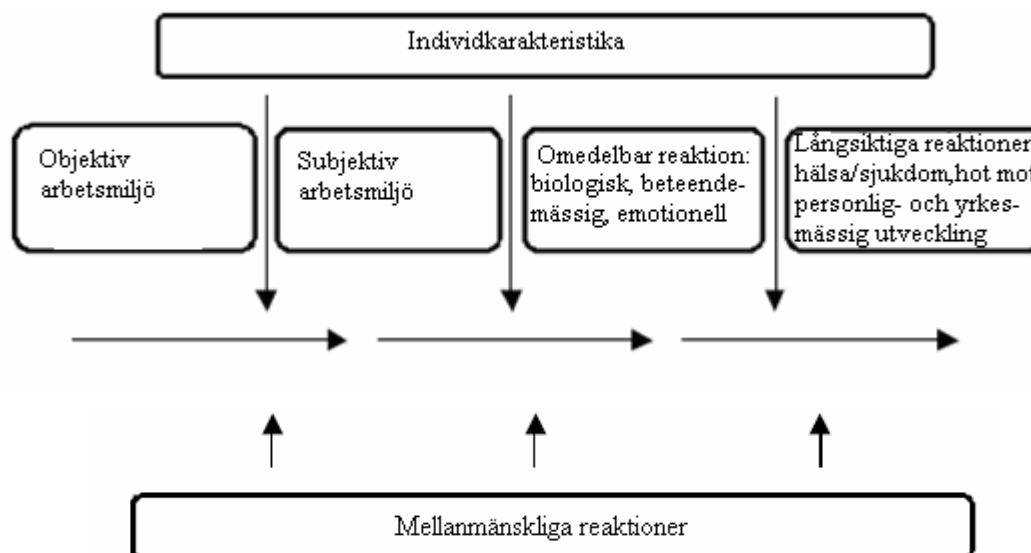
Individkarakteristika

Objektiv arbetsmiljö

Subjektiv arbetsmiljö

Omedelbar reaktion: biologisk, beteendemässig, emotionell

Långsiktiga reaktioner hälsa/sjukdom,hot mot personlig- och yrkesmässig utveckling

Mellanmänskliga reaktioner